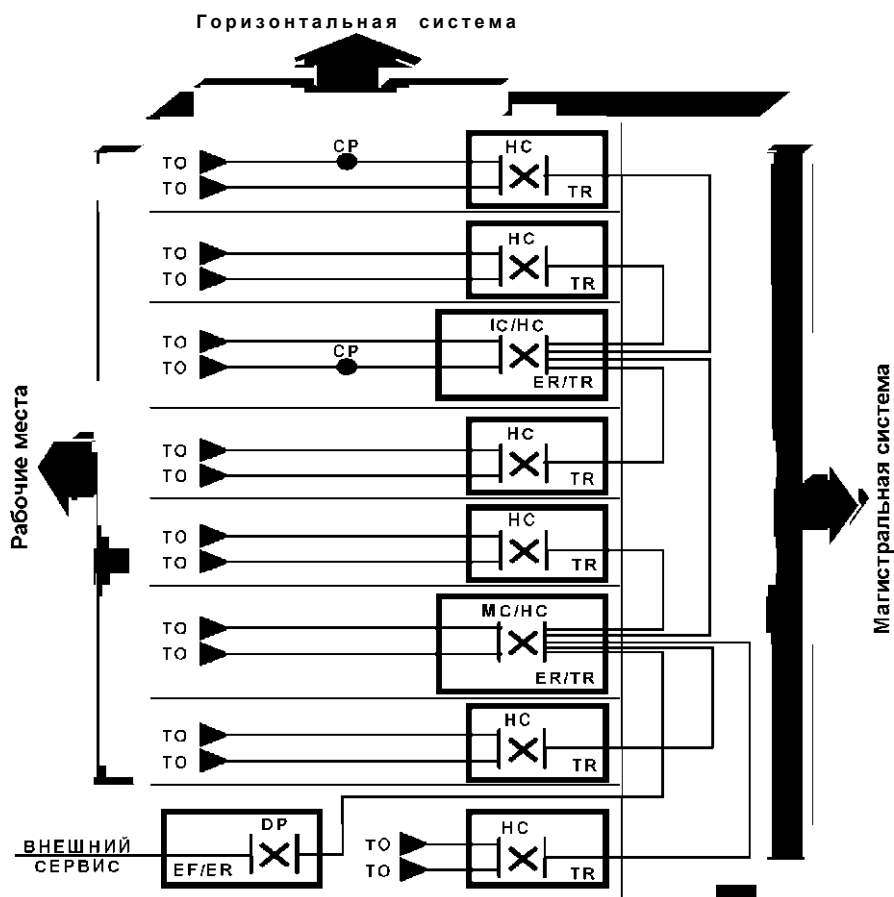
Горизонтальная система

Рабочие места

Магистральная система

TO
TO
CP
HC
TR

TO
TO
HC
TR

TO
TO
CP
IC/HC
ER/TR

TO
TO
HC
TR

TO
TO
HC
TR

TO
TO
MC/HC
ER/TR

TO
TO
HC
TR

ВНЕШНИЙ СЕРВИС
DP
EF/ER

TO
TO
HC
TR